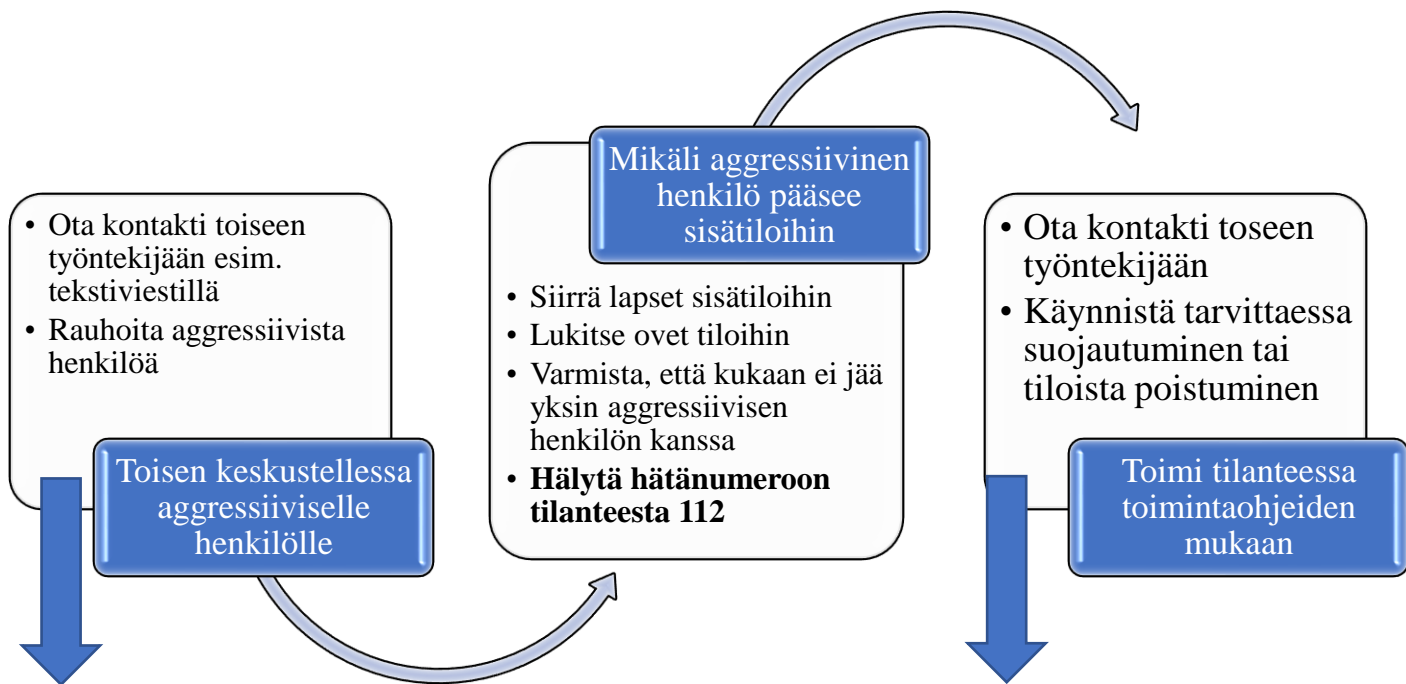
• Ota kontakti toiseen työntekijään esim. tekstiviestillä
• Rauhoita aggressiivista henkilöä

Toisen keskustellessa aggressiiviselle henkilölle

Mikäli aggressiivinen henkilö pääsee sisätiloihin

• Siirrä lapset sisätiloihin
• Lukitse ovet tiloihin
• Varmista, että kukaan ei jää yksin aggressiivisen henkilön kanssa
• **Hälytä hätänumeroon tilanteesta 112**

• Ota kontakti toseen työntekijään
• Käynnistä tarvittaessa suojautuminen tai tiloista poistuminen

Toimi tilanteessa toimintaohjeiden mukaan